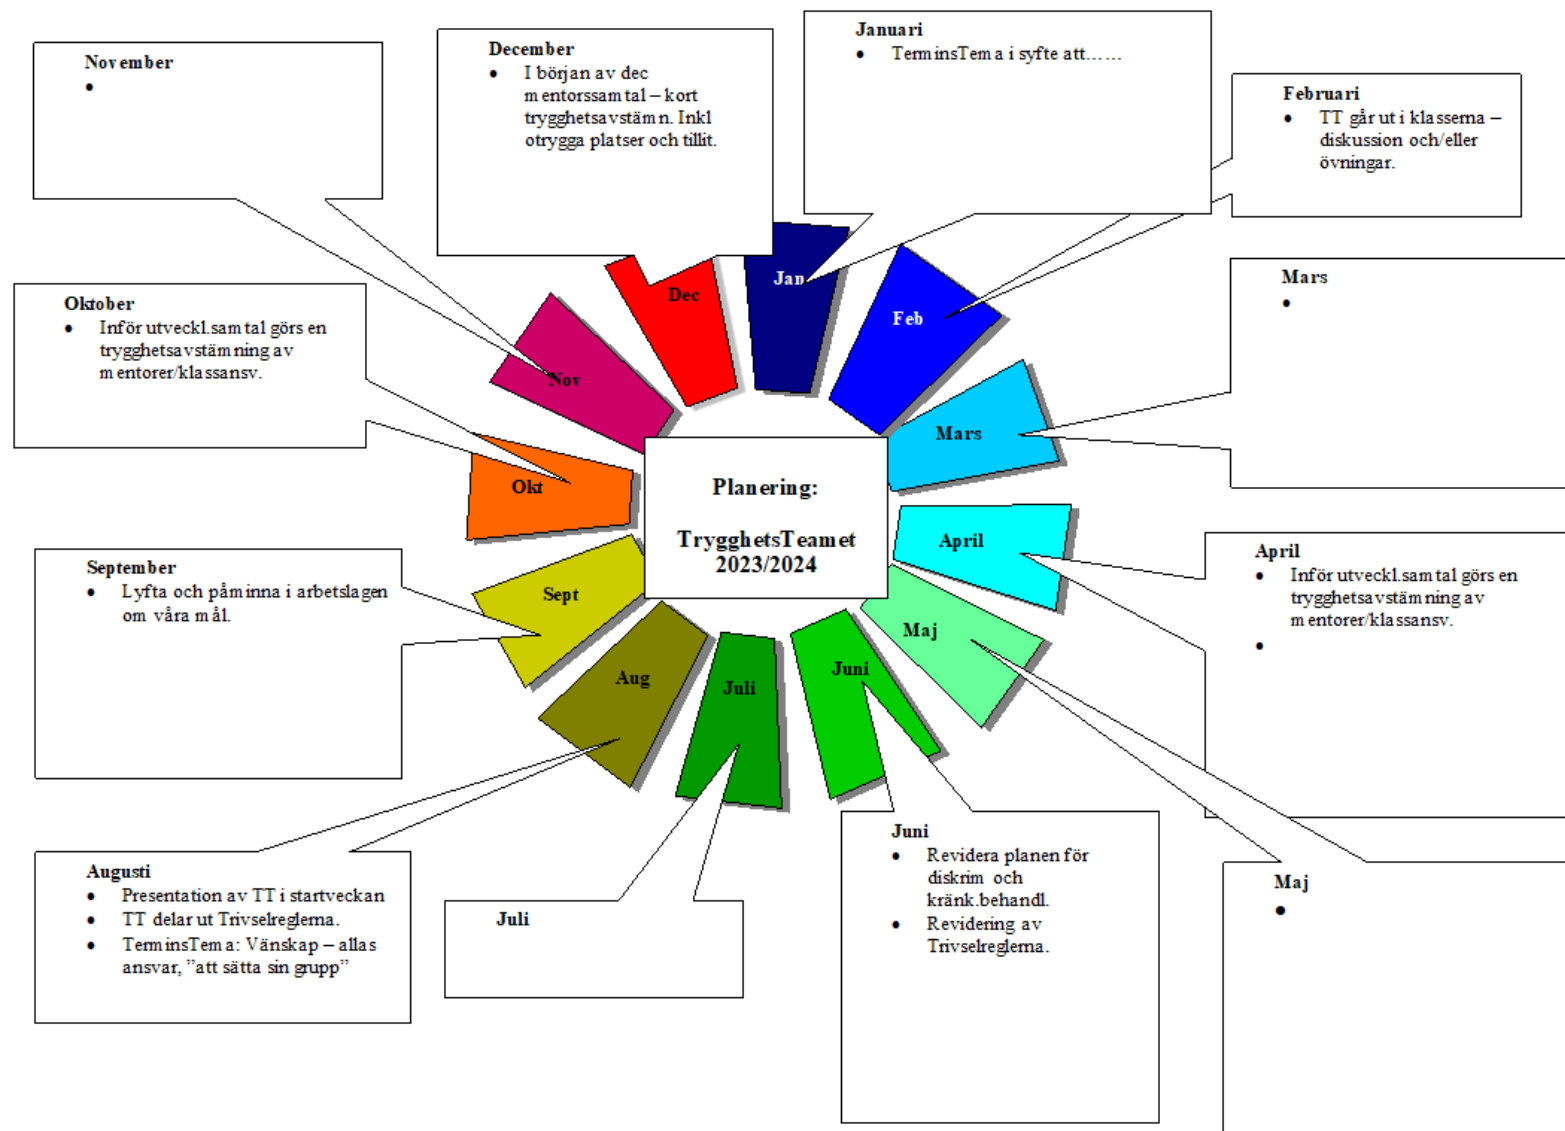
November
•

December
• I början av dec mentorssamtal – kort trygghetsavstämn. Inkl otrygga platser och tillit.

Januari
• TerminsTema i syfte att……

Februari
• TT går ut i klasserna – diskussion och/eller övningar.

Mars
•

Oktober
• Inför utveckl.samtal görs en trygghetsavstämning av mentorer/klassansv.

Jan

Dec

Feb

Nov

Mars

Okt

Planering:

TrygghetsTeamet 2023/2024

April

September
• Lyfta och påminna i arbetslagen om våra mål.

Sept

April
• Inför utveckl.samtal görs en trygghetsavstämning av mentorer/klassansv.
•

Maj

Aug

Juli

Juni

Augusti
• Presentation av TT i startveckan
• TT delar ut Trivselreglerna.
• TerminsTema: Vänskap – allas ansvar, "att sätta sin grupp"

Juli

Juni
• Revidera planen för diskrim och kränk.behandl.
• Revidering av Trivselreglerna.

Maj
•